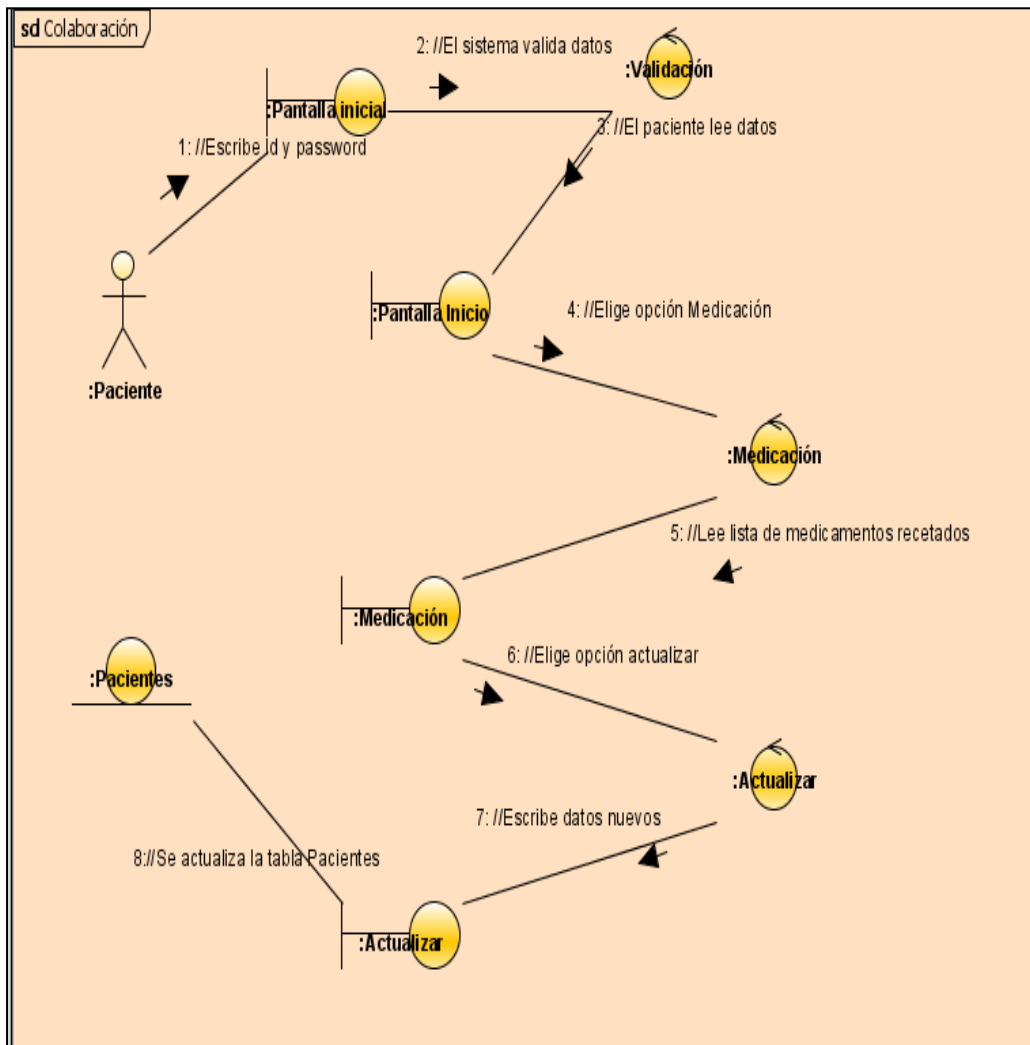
sd Colaboración

2: //El sistema valida datos

:Validación

:Pantalla inicial

3: //El paciente lee datos

1: //Escribe Id y password

:Paciente

:Pantalla Inicio

4: //Elige opción Medicación

:Medicación

5: //Lee lista de medicamentos recetados

:Medicación

:Pacientes

6: //Elige opción actualizar

:Actualizar

7: //Escribe datos nuevos

8://Se actualiza la tabla Pacientes

:Actualizar